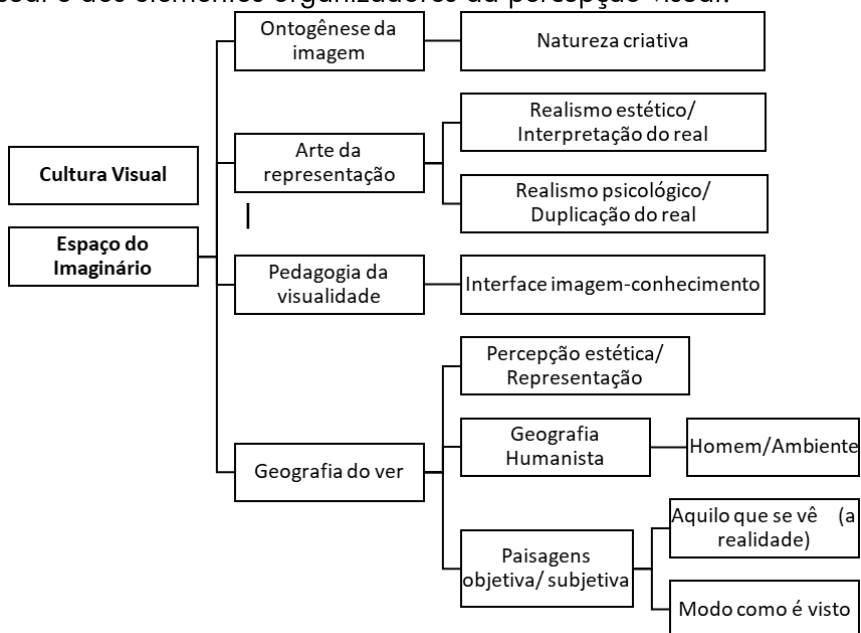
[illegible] e dos elementos organizadores da percepção visual.

Cultura Visual

Espaço do Imaginário

Ontogênese da imagem

Natureza criativa

Arte da representação

Realismo estético/ Interpretação do real

Realismo psicológico/ Duplicação do real

Pedagogia da visualidade

Interface imagem-conhecimento

Geografia do ver

Percepção estética/ Representação

Geografia Humanista

Homem/Ambiente

Paisagens objetiva/ subjetiva

Aquilo que se vê (a realidade)

Modo como é visto